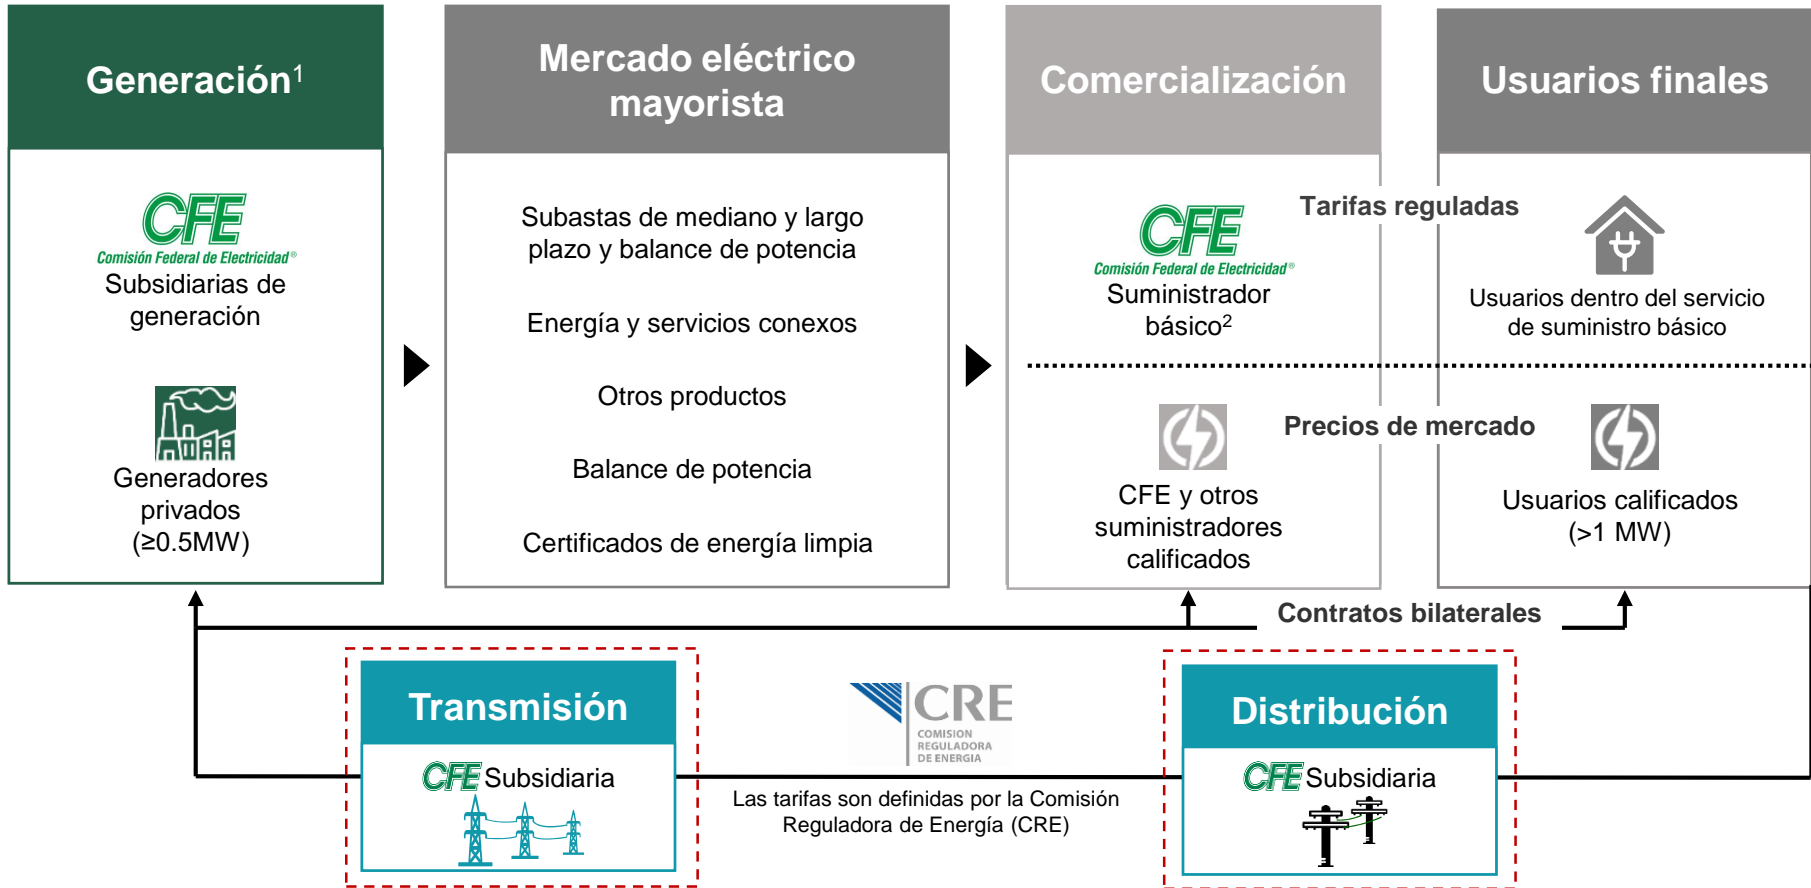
Generación$^1$

CFE
Comisión Federal de Electricidad®
Subsidiarias de generación

Generadores privados (≥0.5MW)

Mercado eléctrico mayorista

Subastas de mediano y largo plazo y balance de potencia

Energía y servicios conexos

Otros productos

Balance de potencia

Certificados de energía limpia

Comercialización

CFE
Comisión Federal de Electricidad®
Suministrador básico$^2$

Tarifas reguladas

CFE y otros suministradores calificados

Precios de mercado

Usuarios finales

Usuarios dentro del servicio de suministro básico

Usuarios calificados (>1 MW)

Contratos bilaterales

Transmisión

CFE Subsidiaria

CRE
COMISION REGULADORA DE ENERGIA

Las tarifas son definidas por la Comisión Reguladora de Energía (CRE)

Distribución

CFE Subsidiaria